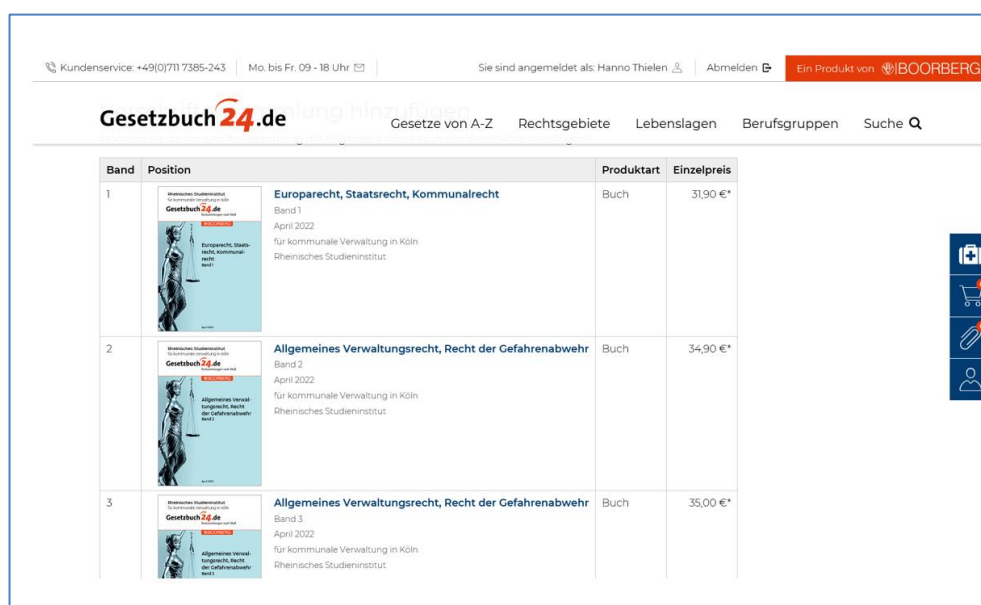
Kundenservice: +49(0)711 7385-243 | Mo. bis Fr. 09 - 18 Uhr | Sie sind angemeldet als: Hanno Thielen | Abmelden | Ein Produkt von BOORBERG

Gesetzbuch24.de Gesetze von A-Z Rechtsgebiete Lebenslagen Berufsgruppen Suche

| Band | Position | | Produktart | Einzelpreis |
|---|---|---|---|---|
| 1 | Rheinisches Studieninstitut für kommunale Verwaltung in Köln Gesetzbuch24.de Europarecht, Staatsrecht, Kommunalrecht Band 1 | Europarecht, Staatsrecht, Kommunalrecht Band 1 April 2022 für kommunale Verwaltung in Köln Rheinisches Studieninstitut | Buch | 31,90 €* |
| 2 | Rheinisches Studieninstitut für kommunale Verwaltung in Köln Gesetzbuch24.de Allgemeines Verwaltungsrecht, Recht der Gefahrenabwehr Band 2 | Allgemeines Verwaltungsrecht, Recht der Gefahrenabwehr Band 2 April 2022 für kommunale Verwaltung in Köln Rheinisches Studieninstitut | Buch | 34,90 €* |
| 3 | Rheinisches Studieninstitut für kommunale Verwaltung in Köln Gesetzbuch24.de Allgemeines Verwaltungsrecht, Recht der Gefahrenabwehr Band 3 | Allgemeines Verwaltungsrecht, Recht der Gefahrenabwehr Band 3 April 2022 für kommunale Verwaltung in Köln Rheinisches Studieninstitut | Buch | 35,00 €* |